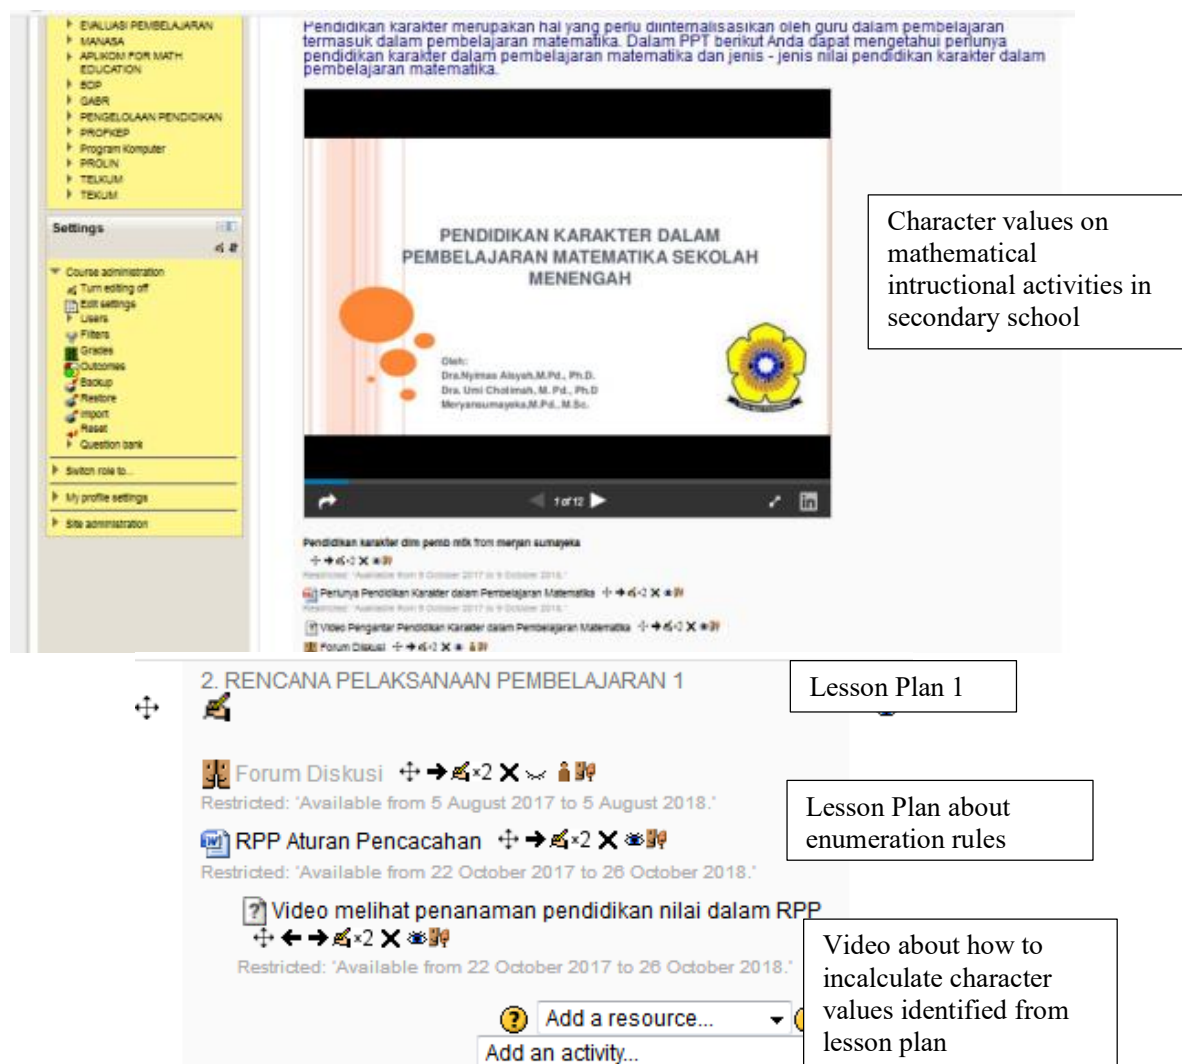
EVALUASI PEMBELAJARAN
MANASA
APLIKOM FOR MATH EDUCATION
EOP
GABR
PENGELOLAAN PENDIDIKAN
PROFKEP
Program Komputer
PROLIN
TELKUM
TEKUM

Settings

Course administration
Turn editing off
Edit settings
Users
Filters
Grades
Outcomes
Backup
Restore
Import
Reset
Question bank

Switch role to...

My profile settings

Site administration

Pendidikan karakter merupakan hal yang perlu diinternalisasikan oleh guru dalam pembelajaran termasuk dalam pembelajaran matematika. Dalam PPT berikut Anda dapat mengetahui perlunya pendidikan karakter dalam pembelajaran matematika dan jenis - jenis nilai pendidikan karakter dalam pembelajaran matematika.

PENDIDIKAN KARAKTER DALAM PEMBELAJARAN MATEMATIKA SEKOLAH MENENGAH

Oleh:
Dra.Nyimas Aisyah,M.Pd., Ph.D.
Dra. Umi Chotimah, M. Pd., Ph.D
Meryansumayeka,M.Pd., M.Sc.

1 of 12

Pendidikan karakter dlm pemb mtk from merjan sumayeka

Restricted: 'Available from 8 October 2017 to 8 October 2018.'

Perlunya Pendidikan Karakter dalam Pembelajaran Matematika

Restricted: 'Available from 8 October 2017 to 8 October 2018.'

Video Pengantar Pendidikan Karakter dalam Pembelajaran Matematika

Forum Diskusi

Character values on mathematical intructional activities in secondary school

2. RENCANA PELAKSANAAN PEMBELAJARAN 1

Lesson Plan 1

Forum Diskusi ×2

Restricted: 'Available from 5 August 2017 to 5 August 2018.'

Lesson Plan about enumeration rules

RPP Aturan Pencacahan ×2

Restricted: 'Available from 22 October 2017 to 26 October 2018.'

Video melihat penanaman pendidikan nilai dalam RPP ×2

Restricted: 'Available from 22 October 2017 to 26 October 2018.'

Video about how to incalculate character values identified from lesson plan

Add a resource...

Add an activity...